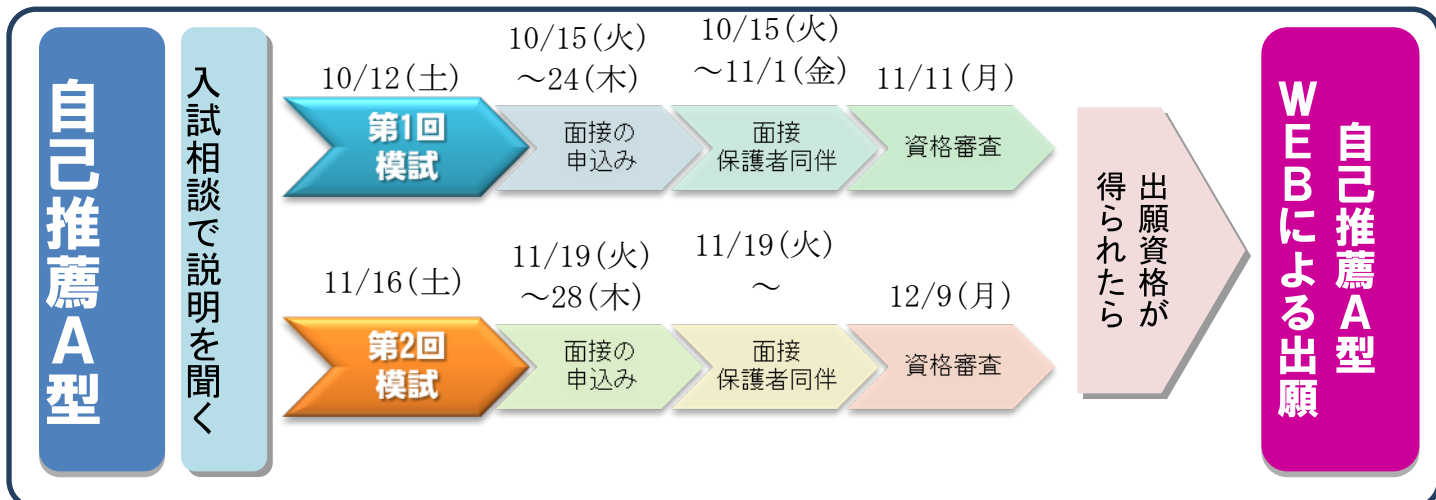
自己推薦A型

入試相談で説明を聞く

10/12(土)

第1回
模試

10/15(火)
～24(木)

面接の
申込み

10/15(火)
～11/1(金)

面接
保護者同伴

11/11(月)

資格審査

11/16(土)

第2回
模試

11/19(火)
～28(木)

面接の
申込み

11/19(火)
～

面接
保護者同伴

12/9(月)

資格審査

出願資格が得られたら

自己推薦A型
WEBによる出願